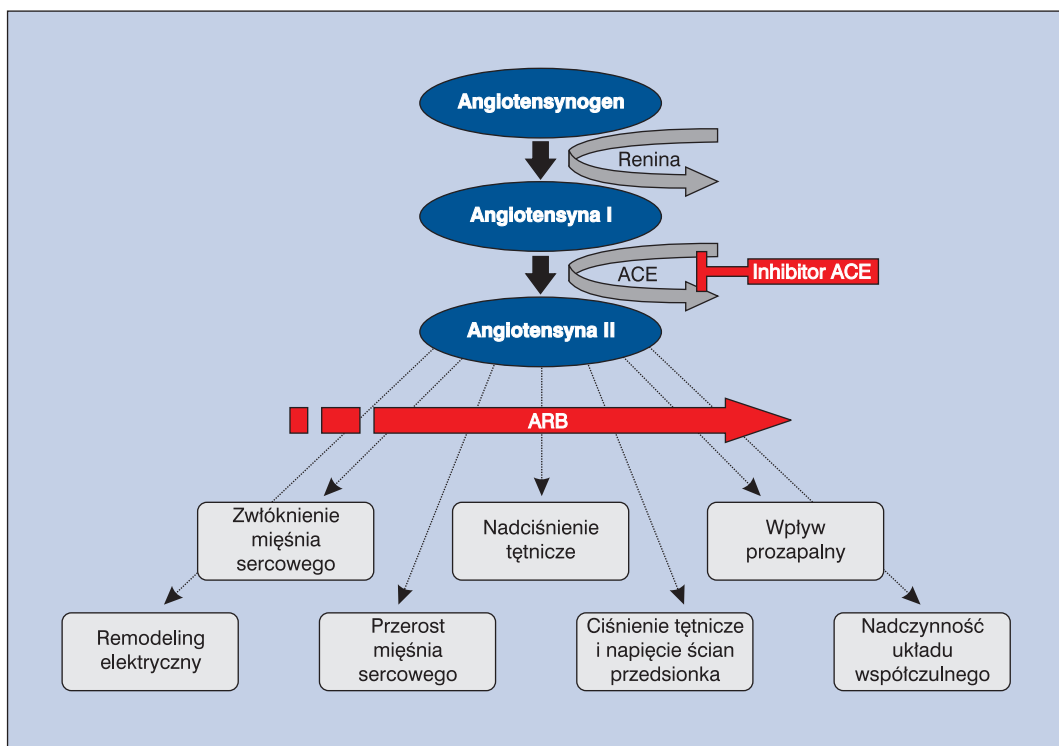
Angiotensynogen

Renina

Angiotensyna I

ACE

Inhibitor ACE

Angiotensyna II

ARB

Zwłóknienie mięśnia sercowego

Nadciśnienie tętnicze

Wpływ prozapalny

Remodeling elektryczny

Przerost mięśnia sercowego

Ciśnienie tętnicze i napięcie ścian przedsionka

Nadczynność układu współczulnego